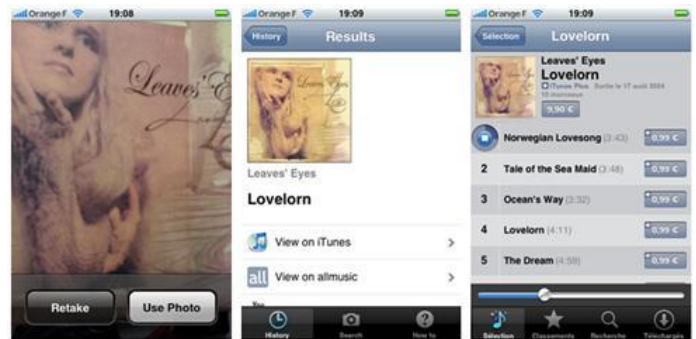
Orange F 19:08

Leaves' Eyes

Retake

Use Photo

Orange F 19:09

History

Results

Leaves' Eyes

Lovelorn

View on iTunes

View on allmusic

History

Search

How to

Orange F 19:09

Selection

Lovelorn

Leaves' Eyes

Lovelorn

iTunes Plus Sortie le 17 août 2004

10 morceaux

9,90 €

Norwegian Lovesong (3:43) 0,99 €

2 Tale of the Sea Maid (3:48) 0,99 €

3 Ocean's Way (3:32) 0,99 €

4 Lovelorn (4:11) 0,99 €

5 The Dream (4:59) 0,99 €

Sélection

Classements

Recherche

Téléchargts